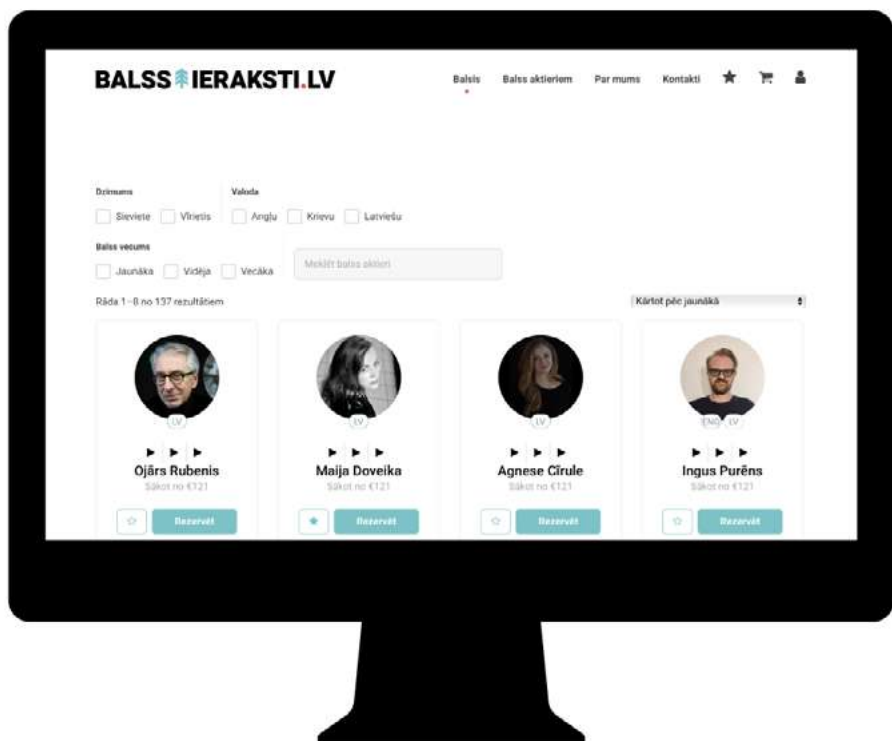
BALSS IERAKSTI.LV

Balsis Balss aktieriem Par mums Kontakti

Dzimums
Sieviete Vīrietis

Valoda
Angļu Krievu Latviešu

Balss vecums
Jaunāka Vidēja Vecāka

Meklēt balss aktieri

Rāda 1–8 no 137 rezultātiem

Kārtot pēc jaunākā

LV
Ojārs Rubenis
Sākot no €121
Rezervēt

LV
Maija Doveika
Sākot no €121
Rezervēt

LV
Agnese Cīrule
Sākot no €121
Rezervēt

ENG LV
Ingus Purēns
Sākot no €121
Rezervēt